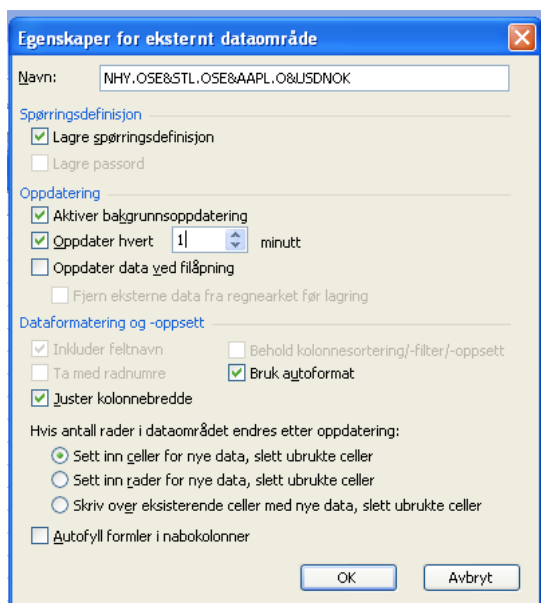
Egenskaper for eksternt dataområde

Navn: NHY.OSE&STL.OSE&AAPL.O&USDNOK

Spørringsdefinisjon

Lagre spørringsdefinisjon

Lagre passord

Oppdatering

Aktiver bakgrunnsoppdatering

Oppdater hvert 1 minutt

Oppdater data ved filåpning

Fjern eksterne data fra regnearket før lagring

Dataformatering og -oppsett

Inkluder feltnavn

Behold kolonnesortering/-filter/-oppsett

Ta med radnumre

Bruk autoformat

Juster kolonnebredde

Hvis antall rader i dataområdet endres etter oppdatering:

Sett inn celler for nye data, slett ubrukte celler

Sett inn rader for nye data, slett ubrukte celler

Skriv over eksisterende celler med nye data, slett ubrukte celler

Autofyll formler i nabokolonner

OK

Avbryt